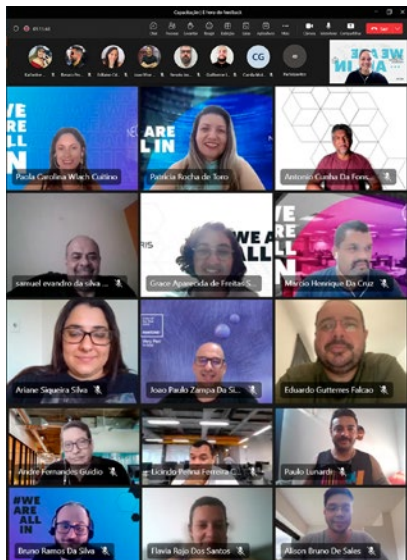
Capacitação | Envio de feedback

01:13:40

Chat Pessoas Levantar Reagir Exibição Salas Aplicativos Mais Câmera Microfone Compartilhar Sair

Katheline ... Renato Ra... Gilliane Ol... Jose Won... Renato Im... Guilherme L... Carolly Mel... CG Participantes

WE ARE ALL IN

Paola Carolina Wlach Coitino

ARE ALL IN

Patricia Rocha de Toro

Antonio Cunha Da Fons...

samuel evandro da silva ...

WE ARE ALL IN

Grace Aparecida de Freitas S...

WE ARE ALL IN

Marcio Henrique Da Cruz

Ariane Siqueira Silva

Joao Paulo Zampa Da Si...

Eduardo Gutterres Falcao

Andre Fernandes Guidio

Licinio Penna Ferreira C...

Paulo Lunardi

#WE ARE ALL IN

Bruno Ramos Da Silva

Flavia Rojo Dos Santos

Alison Bruno De Sales